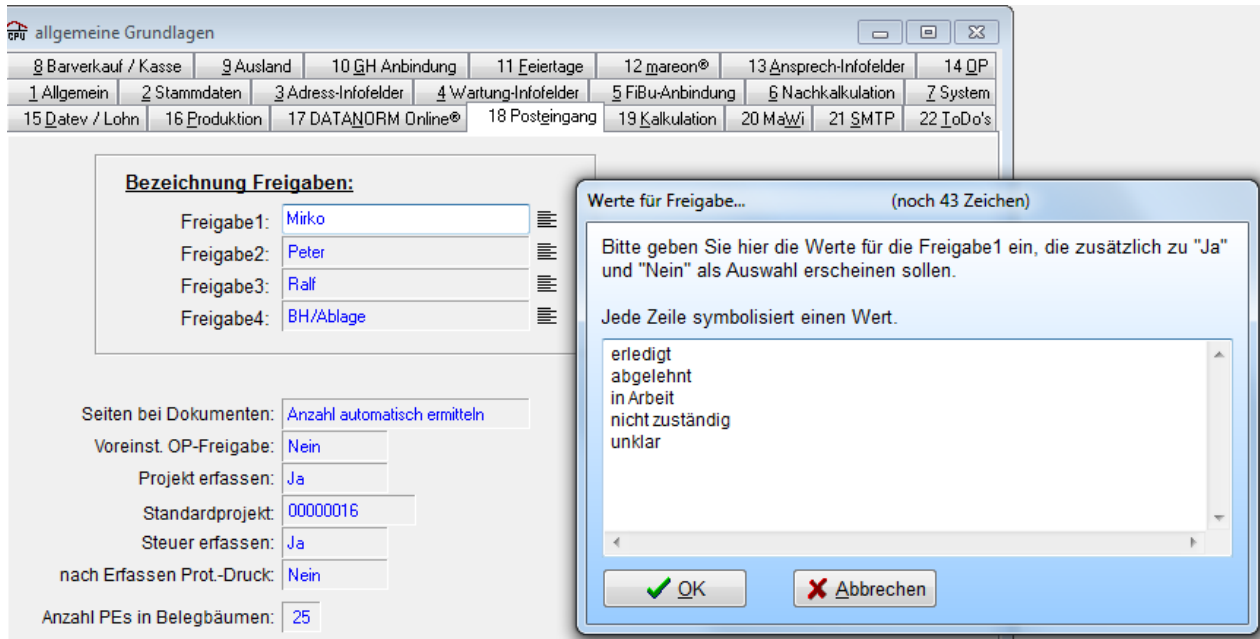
allgemeine Grundlagen

8 Barverkauf / Kasse | 9 Ausland | 10 GH Anbindung | 11 Feiertage | 12 mareon® | 13 Ansprech-Infofelder | 14 OP
1 Allgemein | 2 Stammdaten | 3 Adress-Infofelder | 4 Wartung-Infofelder | 5 FiBu-Anbindung | 6 Nachkalkulation | 7 System
15 Datev / Lohn | 16 Produktion | 17 DATANORM Online® | 18 Posteingang | 19 Kalkulation | 20 MaWi | 21 SMTP | 22 ToDo's

Bezeichnung Freigaben:
Freigabe1: Mirko
Freigabe2: Peter
Freigabe3: Ralf
Freigabe4: BH/Ablage

Seiten bei Dokumenten: Anzahl automatisch ermitteln
Voreinst. OP-Freigabe: Nein
Projekt erfassen: Ja
Standardprojekt: 00000016
Steuer erfassen: Ja
nach Erfassen Prot.-Druck: Nein
Anzahl PEs in Belegbäumen: 25

Werte für Freigabe... (noch 43 Zeichen)

Bitte geben Sie hier die Werte für die Freigabe1 ein, die zusätzlich zu "Ja" und "Nein" als Auswahl erscheinen sollen.

Jede Zeile symbolisiert einen Wert.

erledigt
abgelehnt
in Arbeit
nicht zuständig
unklar

OK
Abbrechen